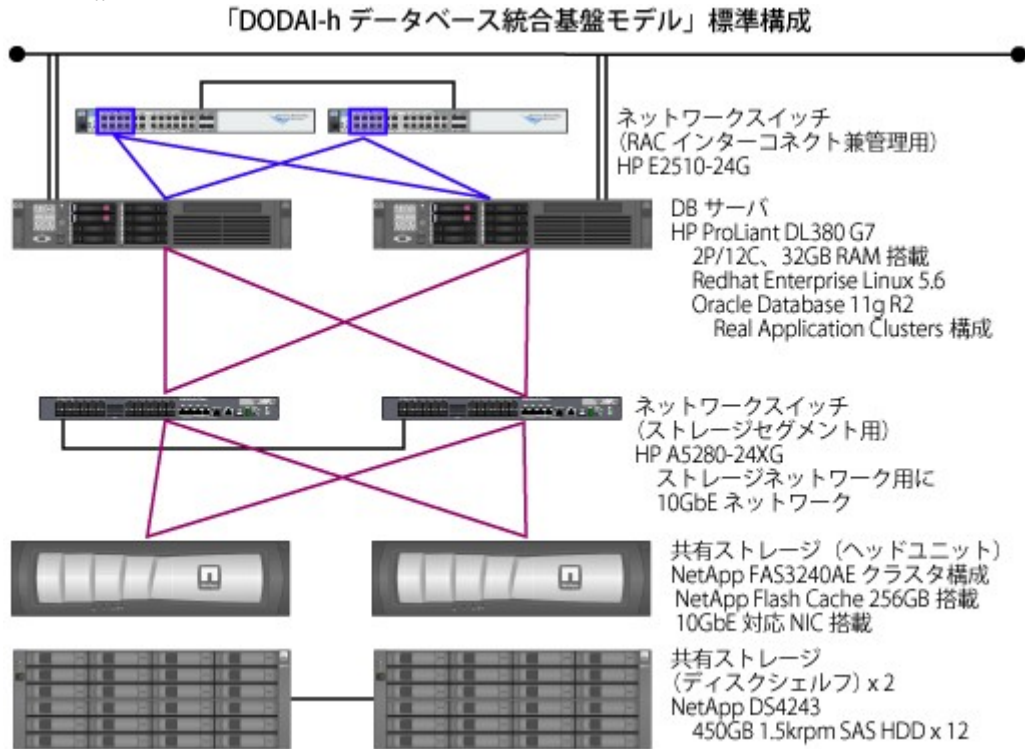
「DODAI-h データベース統合基盤モデル」標準構成

ネットワークスイッチ
（RAC インターコネクト兼管理用）
HP E2510-24G

DB サーバ
HP ProLiant DL380 G7
2P/12C、32GB RAM 搭載
Redhat Enterprise Linux 5.6
Oracle Database 11g R2
Real Application Clusters 構成

ネットワークスイッチ
（ストレージセグメント用）
HP A5280-24XG
ストレージネットワーク用に
10GbE ネットワーク

共有ストレージ（ヘッドユニット）
NetApp FAS3240AE クラスタ構成
NetApp Flash Cache 256GB 搭載
10GbE 対応 NIC 搭載

共有ストレージ
（ディスクシェルフ）x 2
NetApp DS4243
450GB 1.5krpm SAS HDD x 12